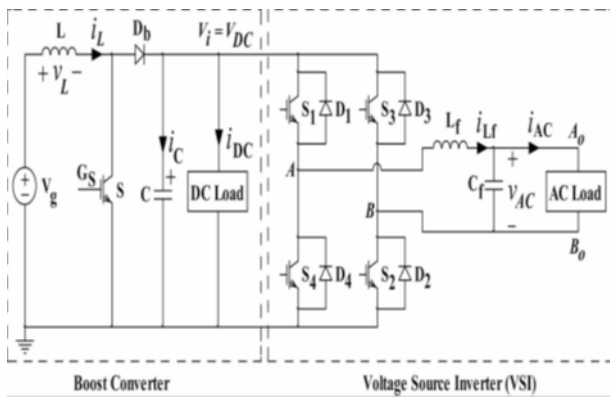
L $i_L$ $D_b$ $V_i = V_{DC}$
$+ v_L -$
$i_C$ $i_{DC}$
$V_g$ $G_S$ S C DC Load
$S_1$ $D_1$ $S_3$ $D_3$ $L_f$ $i_{Lf}$ $i_{AC}$ $A_o$
A + $C_f$ $v_{AC}$ AC Load
B −
$B_o$
$S_4$ $D_4$ $S_2$ $D_2$
Boost Converter
Voltage Source Inverter (VSI)